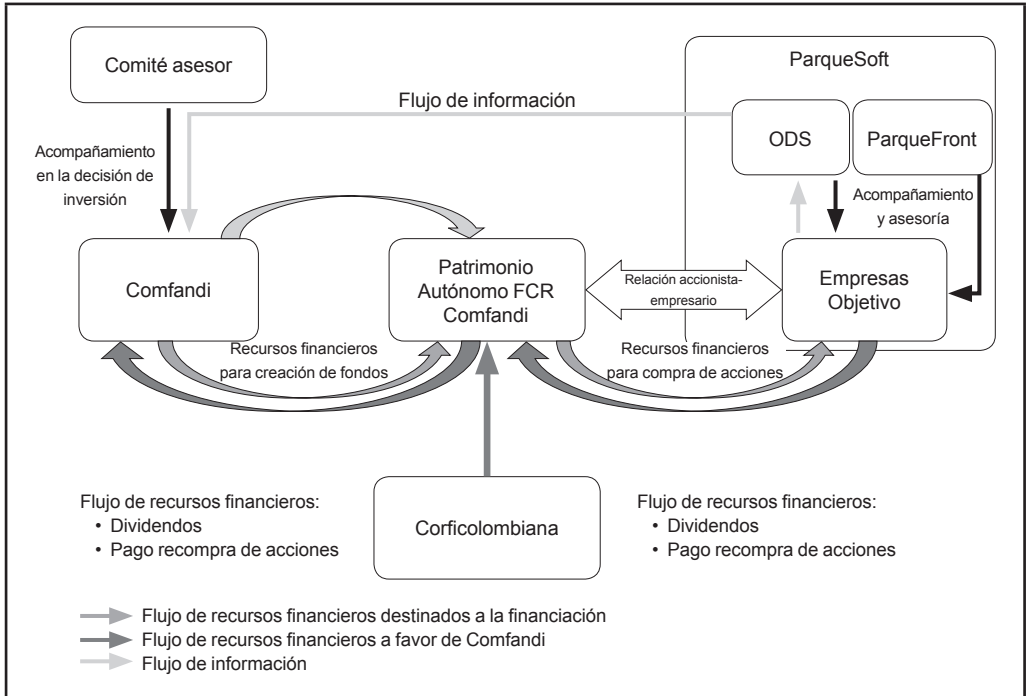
Comité asesor

ParqueSoft

Flujo de información

ODS

ParqueFront

Acompañamiento en la decisión de inversión

Acompañamiento y asesoría

Comfandi

Patrimonio Autónomo FCR Comfandi

Relación accionista-empresario

Empresas Objetivo

Recursos financieros para creación de fondos

Recursos financieros para compra de acciones

Flujo de recursos financieros:
• Dividendos
• Pago recompra de acciones

Corficolombiana

Flujo de recursos financieros:
• Dividendos
• Pago recompra de acciones

Flujo de recursos financieros destinados a la financiación
Flujo de recursos financieros a favor de Comfandi
Flujo de información